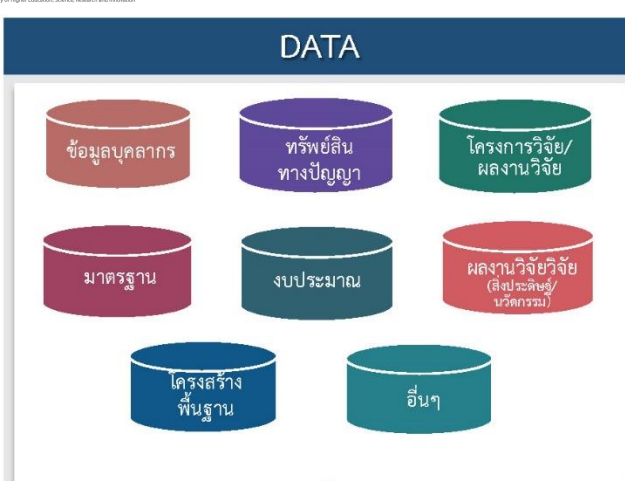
y of Higher Education, Science, Research and Innovation

DATA

ข้อมูลบุคลากร

ทรัพย์สินทางปัญญา

โครงการวิจัย/ผลงานวิจัย

มาตรฐาน

งบประมาณ

ผลงานวิจัยวิจัย (สิ่งประดิษฐ์/นวัตกรรม)

โครงสร้างพื้นฐาน

อื่นๆ